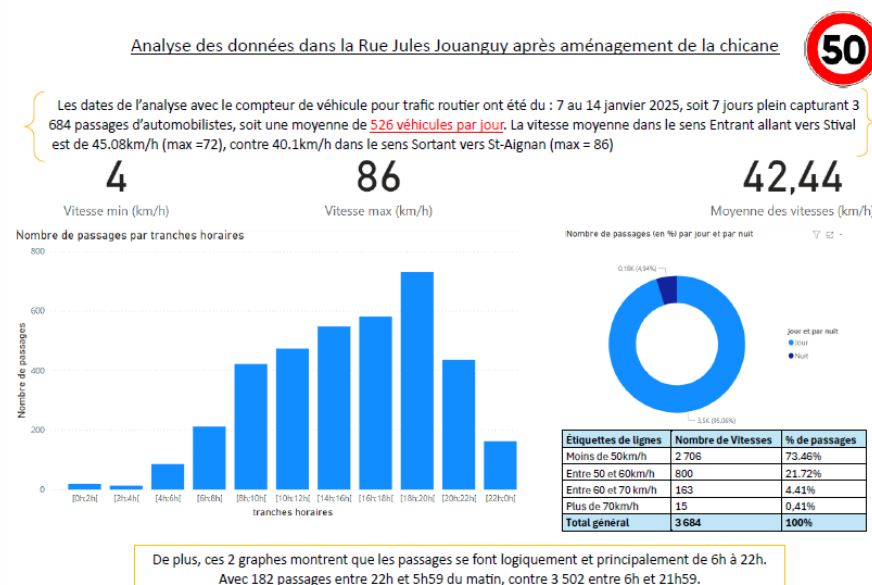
Analyse des données dans la Rue Jules Jouanguy après aménagement de la chicane

50

Les dates de l'analyse avec le compteur de véhicule pour trafic routier ont été du : 7 au 14 janvier 2025, soit 7 jours plein capturant 3 684 passages d'automobilistes, soit une moyenne de 526 véhicules par jour. La vitesse moyenne dans le sens Entrant allant vers Stival est de 45.08km/h (max =72), contre 40.1km/h dans le sens Sortant vers St-Aignan (max = 86)

4
Vitesse min (km/h)

86
Vitesse max (km/h)

42,44
Moyenne des vitesses (km/h)

Nombre de passages par tranches horaires

Nombre de passages
800
600
400
200
0
[0h;2h] [2h;4h] [4h;6h] [6h;8h] [8h;10h] [10h;12h] [14h;16h] [16h;18h] [18h;20h] [20h;22h] [22h;0h]
tranches horaires

Nombre de passages (en %) par jour et par nuit

0,18K (4,94%)
3,5K (95,06%)

Jour et par nuit
Jour
Nuit

| Étiquettes de lignes | Nombre de Vitesses | % de passages |
|---|---|---|
| Moins de 50km/h | 2 706 | 73.46% |
| Entre 50 et 60km/h | 800 | 21.72% |
| Entre 60 et 70 km/h | 163 | 4.41% |
| Plus de 70km/h | 15 | 0,41% |
| Total général | 3 684 | 100% |

De plus, ces 2 graphes montrent que les passages se font logiquement et principalement de 6h à 22h. Avec 182 passages entre 22h et 5h59 du matin, contre 3 502 entre 6h et 21h59.